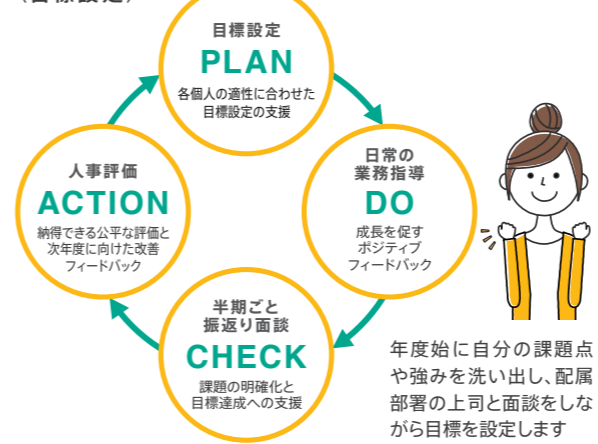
（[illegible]

目標設定
PLAN
各個人の適性に合わせた目標設定の支援

日常の業務指導
DO
成長を促すポジティブフィードバック

半期ごと振返り面談
CHECK
課題の明確化と目標達成への支援

人事評価
ACTION
納得できる公平な評価と次年度に向けた改善フィードバック

年度始に自分の課題点や強みを洗い出し、配属部署の上司と面談をしながら目標を設定します